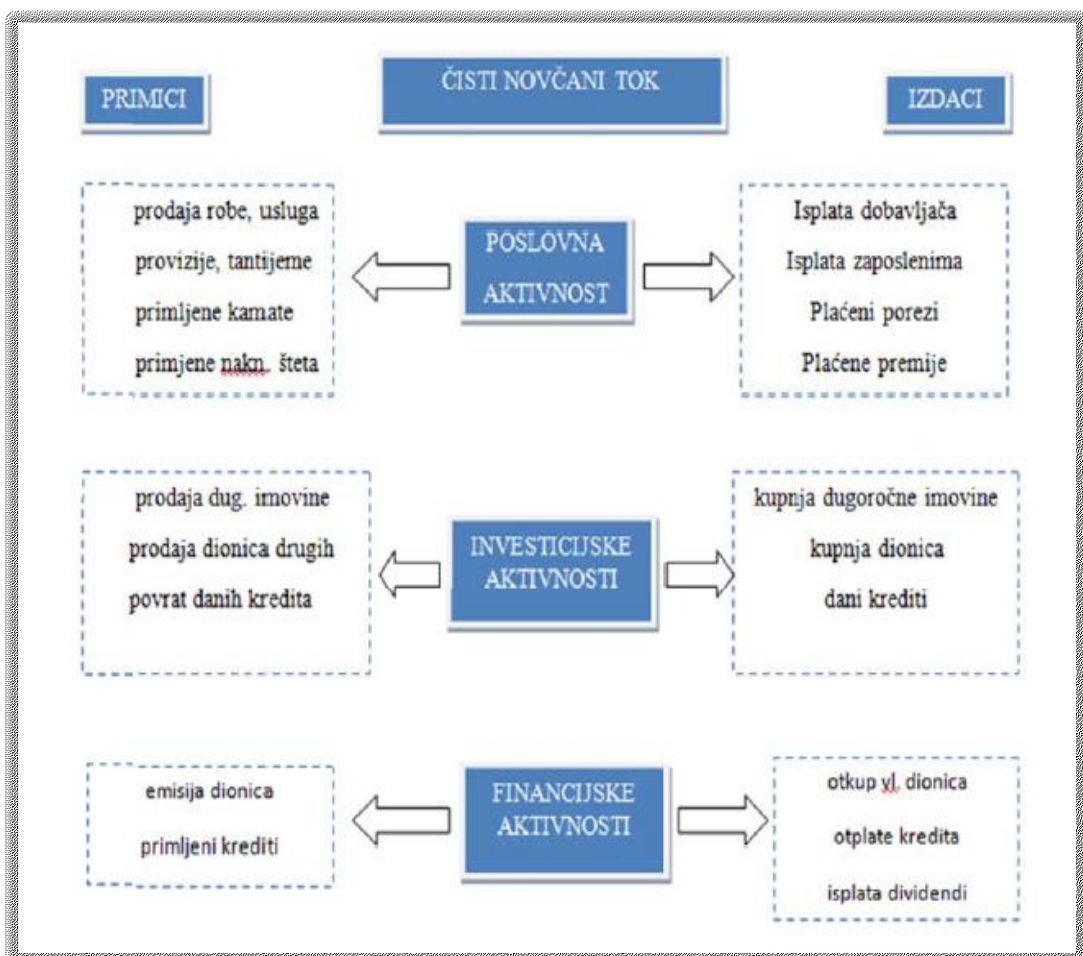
PRIMICI

ČISTI NOVČANI TOK

IZDACI

prodaja robe, usluga
provizije, tantijeme
primljene kamate
primjene nakn. šteta

POSLOVNA AKTIVNOST

Isplata dobavljača
Isplata zaposlenima
Plaćeni porezi
Plaćene premije

prodaja dug. imovine
prodaja dionica drugih
povrat danih kredita

INVESTICIJSKE AKTIVNOSTI

kupnja dugoročne imovine
kupnja dionica
dani krediti

emisija dionica
primljeni krediti

FINANCIJSKE AKTIVNOSTI

otkup vl. dionica
otplate kredita
isplata dividendi